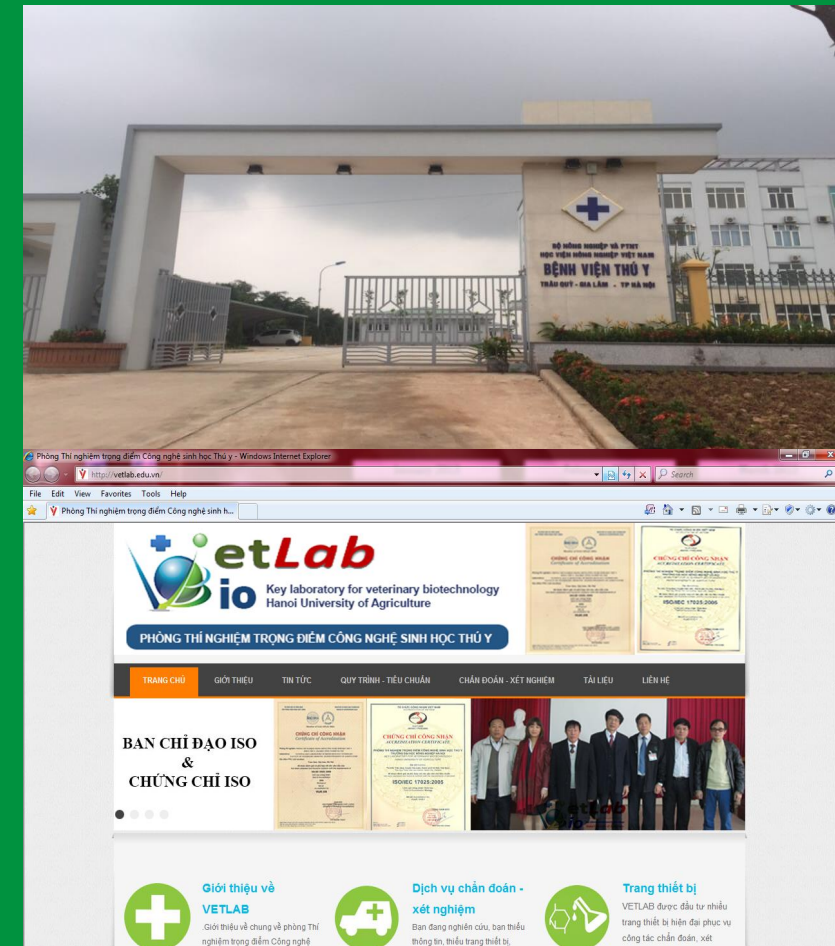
BỘ NÔNG NGHIỆP VÀ PTNT
HỌC VIỆN NÔNG NGHIỆP VIỆT NAM
BỆNH VIỆN THÚ Y
TRÂU QUỲ - GIA LÂM - TP HÀ NỘI

Phòng Thí nghiệm trọng điểm Công nghệ sinh học Thú y - Windows Internet Explorer
http://vetlab.edu.vn/
Search
File Edit View Favorites Tools Help
Phòng Thí nghiệm trọng điểm Công nghệ sinh h...

etLab
io
Key laboratory for veterinary biotechnology
Hanoi University of Agriculture
PHÒNG THÍ NGHIỆM TRỌNG ĐIỂM CÔNG NGHỆ SINH HỌC THÚ Y

CHỨNG CHỈ CÔNG NHẬN
ISO/IEC 17025:2005

TRANG CHỦ GIỚI THIỆU TIN TỨC QUY TRÌNH - TIÊU CHUẨN CHẨN ĐOÁN - XÉT NGHIỆM TÀI LIỆU LIÊN HỆ

BAN CHỈ ĐẠO ISO
&
CHỨNG CHỈ ISO

CHỨNG CHỈ CÔNG NHẬN
ISO/IEC 17025:2005

Giới thiệu về VETLAB
.Giới thiệu về chung về phòng Thí nghiệm trọng điểm Công nghệ

Dịch vụ chẩn đoán - xét nghiệm
Bạn đang nghiên cứu, bạn thiếu thông tin, thiếu trang thiết bị,

Trang thiết bị
VETLAB được đầu tư nhiều trang thiết bị hiện đại phục vụ công tác chẩn đoán, xét